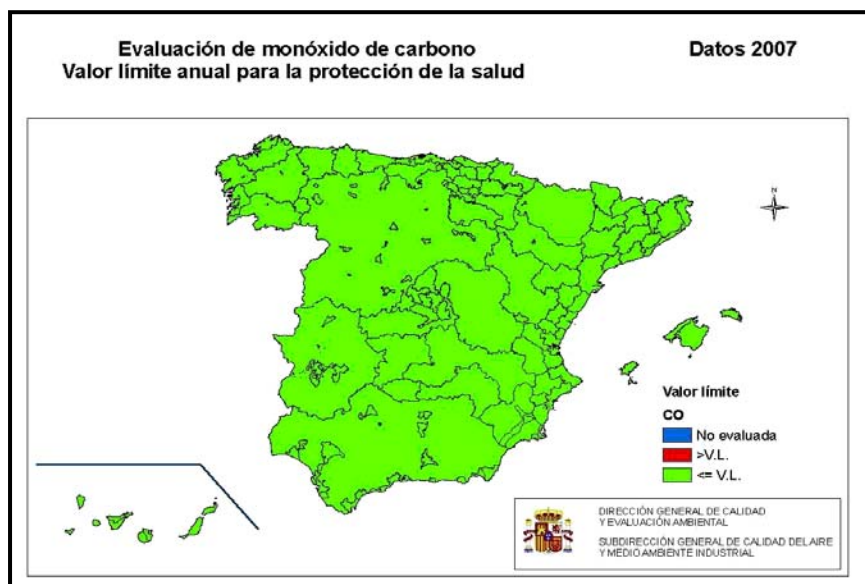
Evaluación de monóxido de carbono
Valor límite anual para la protección de la salud

Datos 2007

N

Valor límite
CO
No evaluada
>V.L.
<= V.L.

DIRECCIÓN GENERAL DE CALIDAD Y EVALUACIÓN AMBIENTAL
SUBDIRECCIÓN GENERAL DE CALIDAD DEL AIRE Y MEDIO AMBIENTE INDUSTRIAL